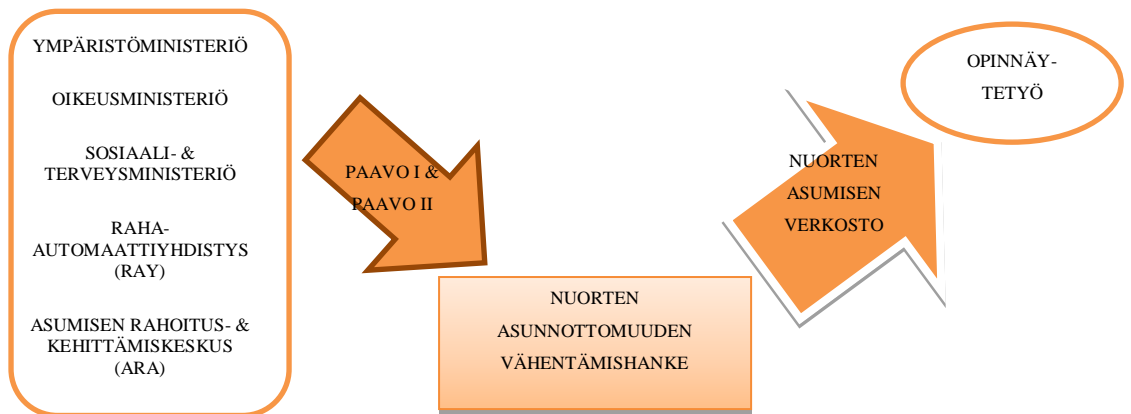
YMPÄRISTÖMINISTERIÖ

OIKEUSMINISTERIÖ

SOSIAALI- & TERVEYSMINISTERIÖ

RAHA-AUTOMAATTIYHDISTYS (RAY)

ASUMISEN RAHOITUS- & KEHITTÄMISKESKUS (ARA)

PAAVO I & PAAVO II

NUORTEN ASUNNOTTOMUUDEN VÄHENTÄMISHANKE

NUORTEN ASUMISEN VERKOSTO

OPINNÄYTETYÖ